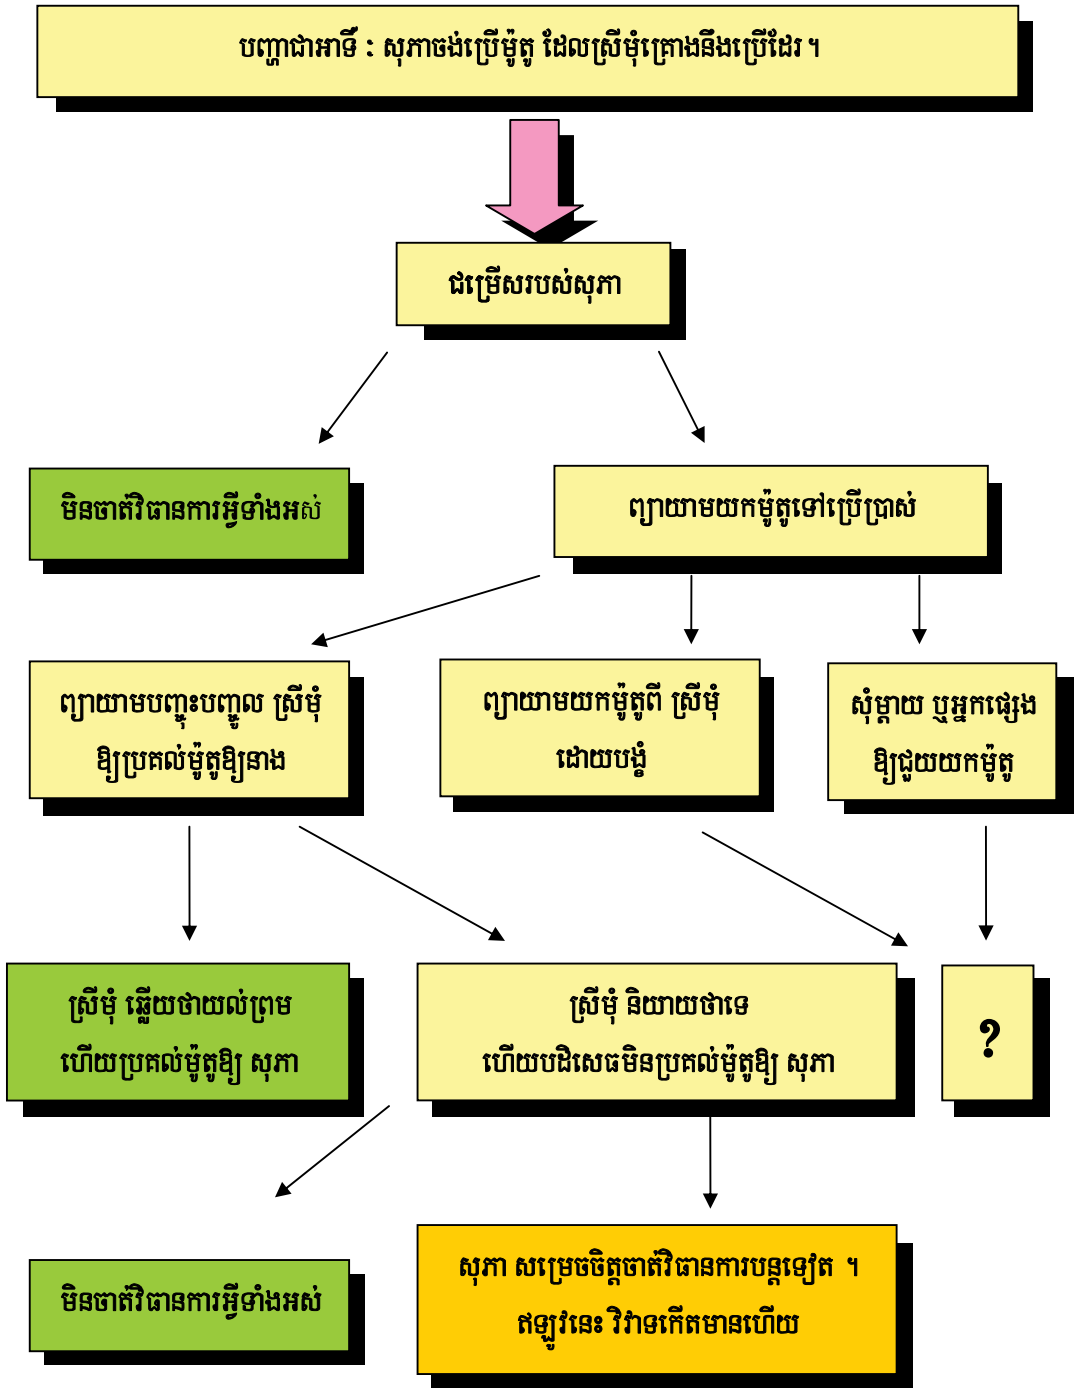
បញ្ហាជាអាទិ៍ : សុភាចង់ប្រើម៉ូតូ ដែលស្រីមុំគ្រោងនឹងប្រើដែរ ។

ជម្រើសរបស់សុភា

មិនចាត់វិធានការអ្វីទាំងអស់

ព្យាយាមយកម៉ូតូទៅប្រើប្រាស់

ព្យាយាមបញ្ចុះបញ្ចូល ស្រីមុំ ឱ្យប្រគល់ម៉ូតូឱ្យនាង

ព្យាយាមយកម៉ូតូពី ស្រីមុំ ដោយបង្ខំ

សុំម្ដាយ ឬអ្នកផ្សេង ឱ្យជួយយកម៉ូតូ

ស្រីមុំ ឆ្លើយថាយល់ព្រម ហើយប្រគល់ម៉ូតូឱ្យ សុភា

ស្រីមុំ និយាយថាទេ ហើយបដិសេធមិនប្រគល់ម៉ូតូឱ្យ សុភា

?

មិនចាត់វិធានការអ្វីទាំងអស់

សុភា សម្រេចចិត្តចាត់វិធានការបន្តទៀត ។ ឥឡូវនេះ វិវាទកើតមានហើយ